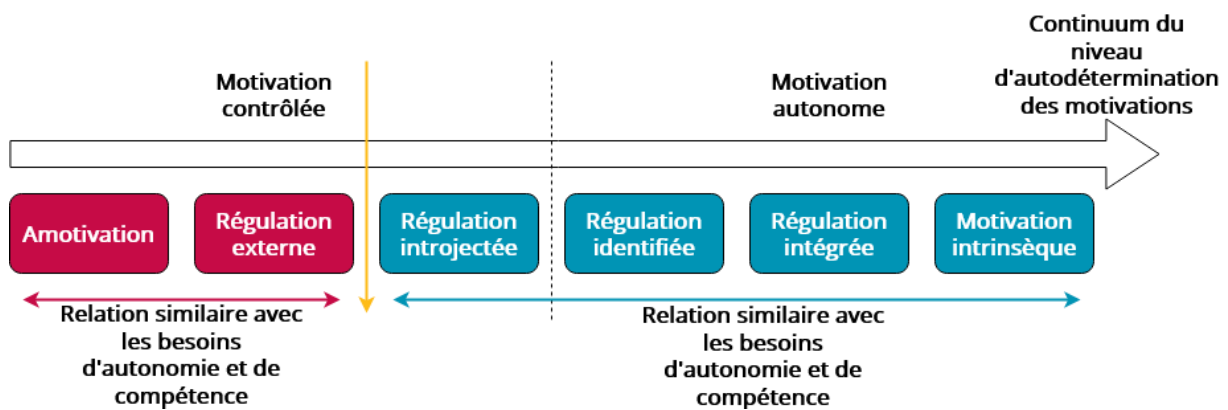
Continuum du niveau d'autodétermination des motivations

Motivation contrôlée

Motivation autonome

Amotivation

Régulation externe

Régulation introjectée

Régulation identifiée

Régulation intégrée

Motivation intrinsèque

Relation similaire avec les besoins d'autonomie et de compétence

Relation similaire avec les besoins d'autonomie et de compétence